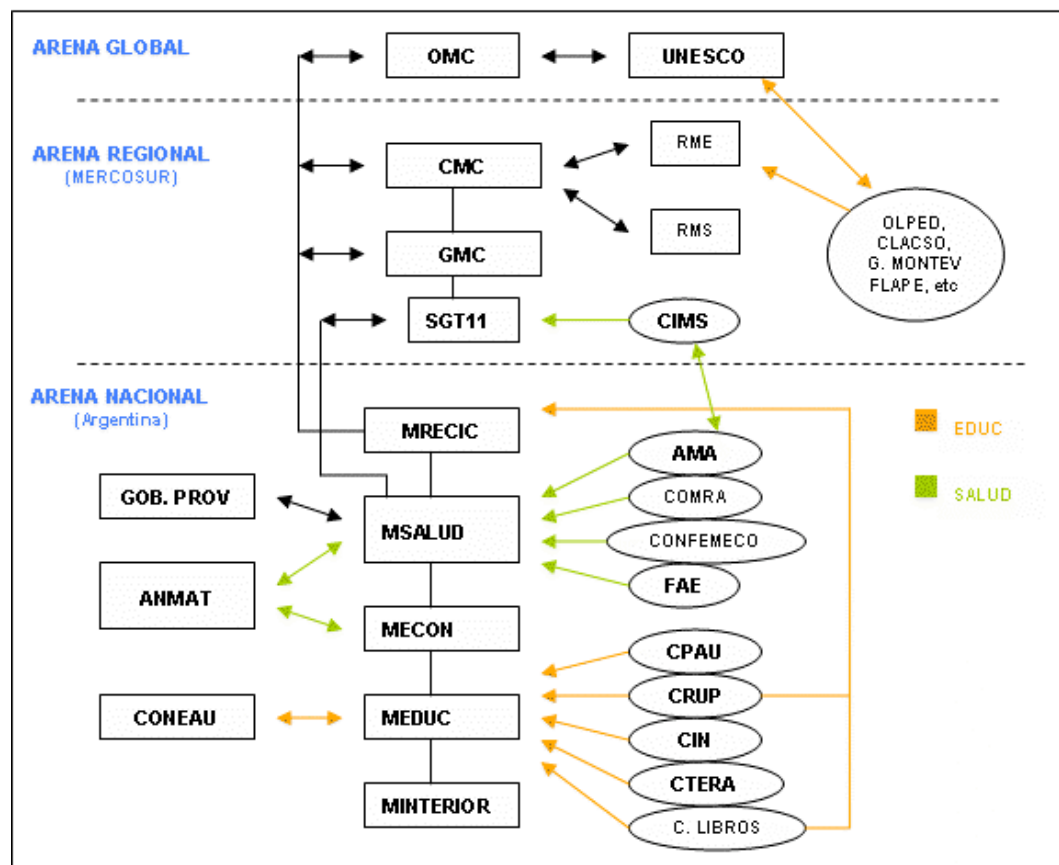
ARENA GLOBAL

OMC

UNESCO

ARENA REGIONAL
(MERCOSUR)

CMC

RME

RMS

GMC

OLPED, CLACSO, G. MONTEV FLAPE, etc

SGT11

CIMS

ARENA NACIONAL
(Argentina)

MRECIC

EDUC

SALUD

AMA

GOB. PROV

MSALUD

COMRA

CONFEMECO

ANMAT

FAE

MECON

CPAU

CONEAU

MEDUC

CRUP

CIN

CTERA

MINTERIOR

C. LIBROS